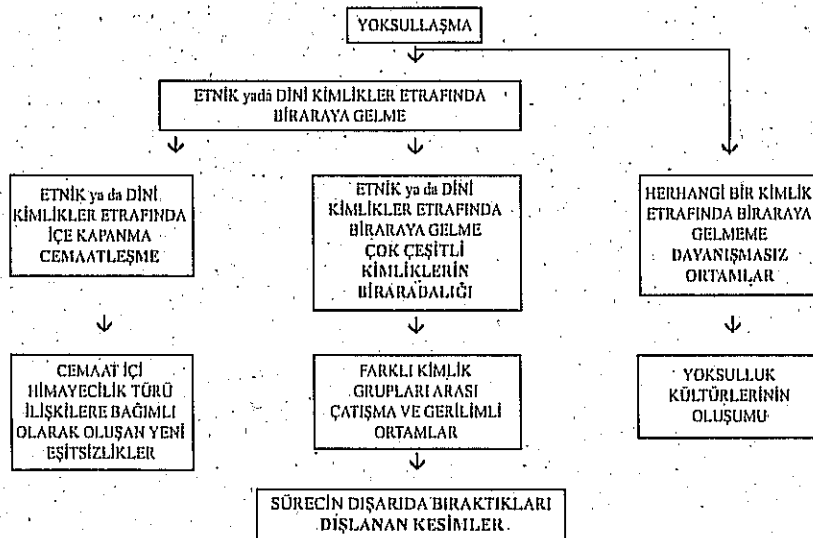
YOKSULLAŞMA

ETNİK yada DİNİ KİMLİKLER ETRAFINDA BİRARAYA GELME

ETNİK ya da DİNİ KİMLİKLER ETRAFINDA İÇE KAPANMA CEMAATLEŞME

CEMAAT İÇİ HİMAYECİLİK TÜRÜ İLİŞKİLERE BAĞIMLI OLARAK OLUŞAN YENİ EŞİTSİZLİKLER

ETNİK ya da DİNİ KİMLİKLER ETRAFINDA BİRARAYA GELME ÇOK ÇEŞİTLİ KİMLİKLERİN BİRARADALIĞI

FARKLI KİMLİK GRUPLARI ARASI ÇATIŞMA VE GERİLİMLİ ORTAMLAR

SÜRECİN DIŞARIDA BIRAKTIKLARI DIŞLANAN KESİMLER

HERHANGİ BİR KİMLİK ETRAFINDA BİRARAYA GELMEME DAYANIŞMASIZ ORTAMLAR

YOKSULLUK KÜLTÜRLERİNİN OLUŞUMU